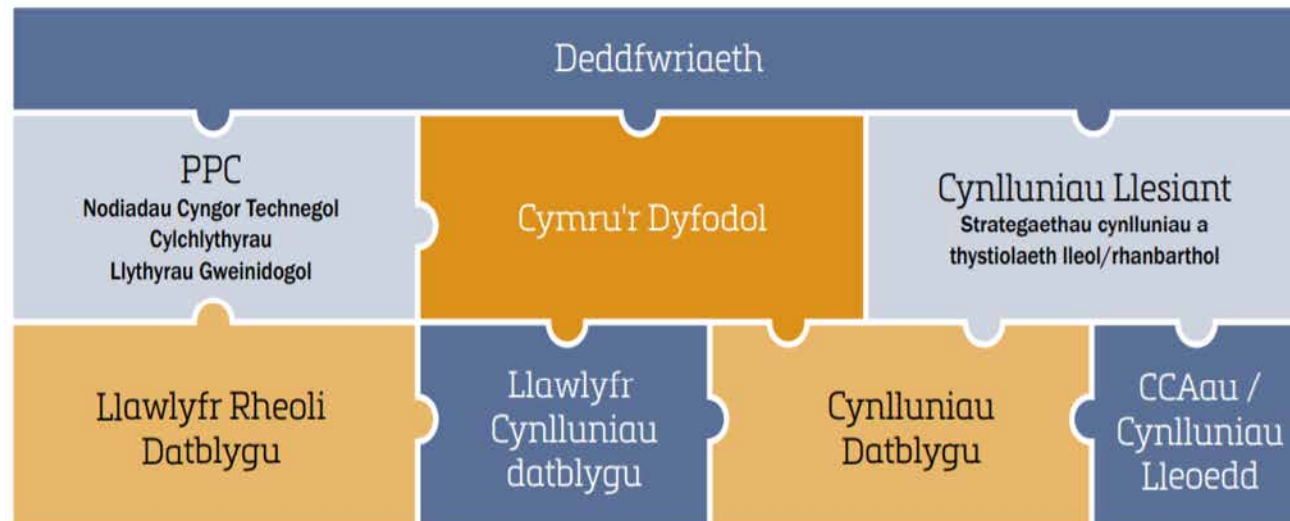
Deddfwriaeth

PPC
Nodiadau Cyngor Technegol
Cylchlythyrau
Llythyrau Gweinidogol

Cymru'r Dyfodol

Cynlluniau Llesiant
Strategaethau cynlluniau a thystiolaeth lleol/rhanbarthol

Llawlyfr Rheoli Datblygu

Llawlyfr Cynlluniau datblygu

Cynlluniau Datblygu

CCAau / Cynlluniau Lleoedd